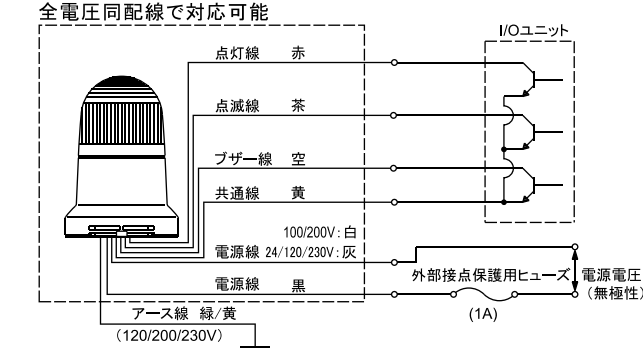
全電圧同配線で対応可能

I/Oユニット

点灯線 赤

点滅線 茶

ブザー線 空

共通線 黄

100/200V：白

電源線 24/120/230V：灰

電源線 黒

外部接点保護用ヒューズ

(1A)

電源電圧
（無極性）

アース線 緑/黄
（120/200/230V）